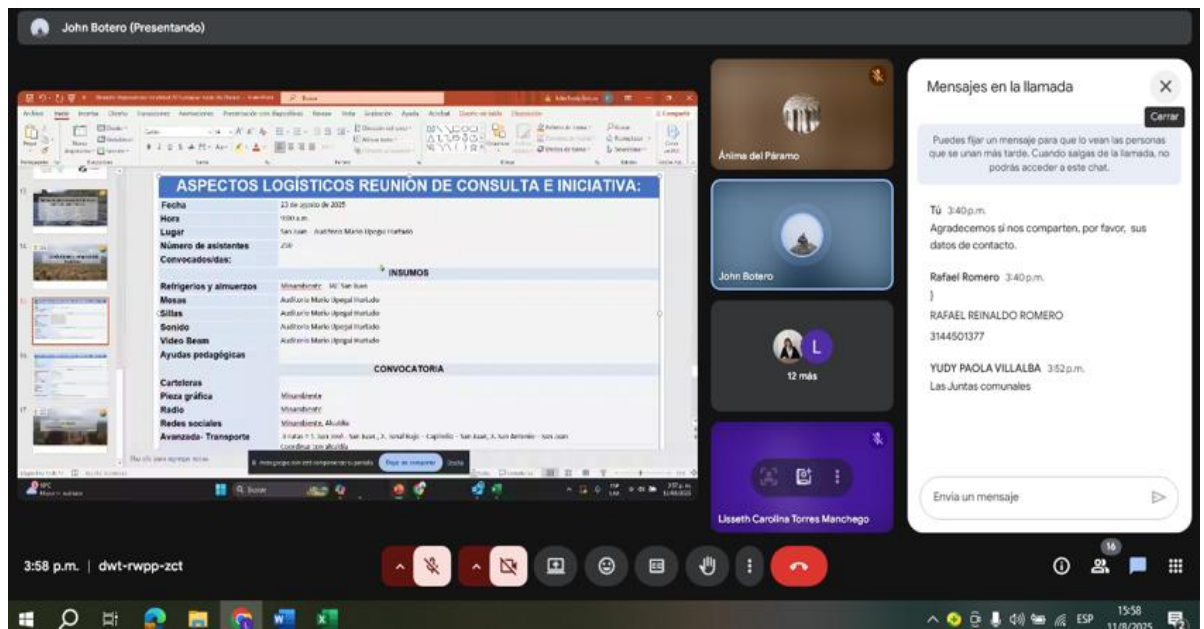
John Botero (Presentando)

ASPECTOS LOGÍSTICOS REUNIÓN DE CONSULTA E INICIATIVA:

| | |
|---|---|
| Fecha | 23 de agosto de 2025 |
| Hora | 9:00 a.m. |
| Lugar | San Juan - Auditorio Mario Upegui Hurtado |
| Número de asistentes | 250 |
| Convocados/das: | |
| | INSUMOS |
| Refrigerios y almuerzos | Minambiente - MJ San Juan |
| Mesas | Auditorio Mario Upegui Hurtado |
| Sillas | Auditorio Mario Upegui Hurtado |
| Sonido | Auditorio Mario Upegui Hurtado |
| Video Beam | Auditorio Mario Upegui Hurtado |
| Ayudas pedagógicas | |
| | CONVOCATORIA |
| Carteleras | |
| Pieza gráfica | Minambiente |
| Radio | Minambiente |
| Redes sociales | Minambiente, Alcaldía |
| Avanzada- Transporte | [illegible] |

Dejar de compartir

Ánima del Páramo
John Botero
12 más
Lisseth Carolina Torres Manchego

Mensajes en la llamada
Cerrar
Puedes fijar un mensaje para que lo vean las personas que se unan más tarde. Cuando salgas de la llamada, no podrás acceder a este chat.

Tú 3:40 p.m.
Agradecemos si nos comparten, por favor, sus datos de contacto.

Rafael Romero 3:40 p.m.
}
RAFAEL REINALDO ROMERO
3144501377

YUDY PAOLA VILLALBA 3:52 p.m.
Las Juntas comunales

Envía un mensaje

3:58 p.m. | dwt-rwpp-zct

16

ESP 15:58 11/8/2025